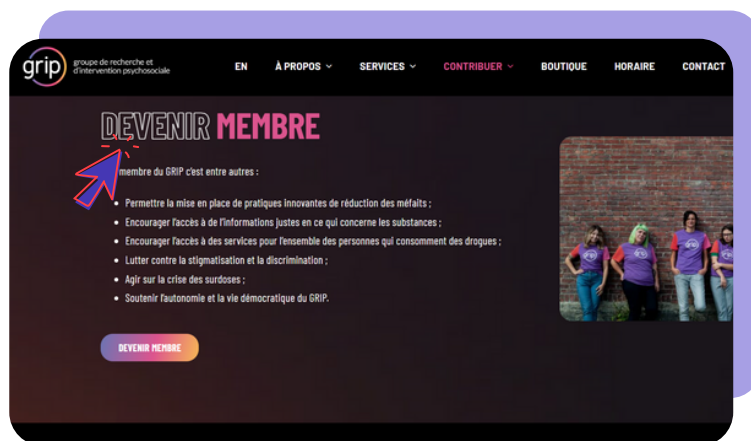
grip groupe de recherche et d'intervention psychosociale

EN À PROPOS SERVICES CONTRIBUER BOUTIQUE HORAIRE CONTACT

DEVENIR MEMBRE

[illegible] membre du GRIP c'est entre autres :

- Permettre la mise en place de pratiques innovantes de réduction des méfaits ;
- Encourager l'accès à de l'informations justes en ce qui concerne les substances ;
- Encourager l'accès à des services pour l'ensemble des personnes qui consomment des drogues ;
- Lutter contre la stigmatisation et la discrimination ;
- Agir sur la crise des surdoses ;
- Soutenir l'autonomie et la vie démocratique du GRIP.

DEVENIR MEMBRE